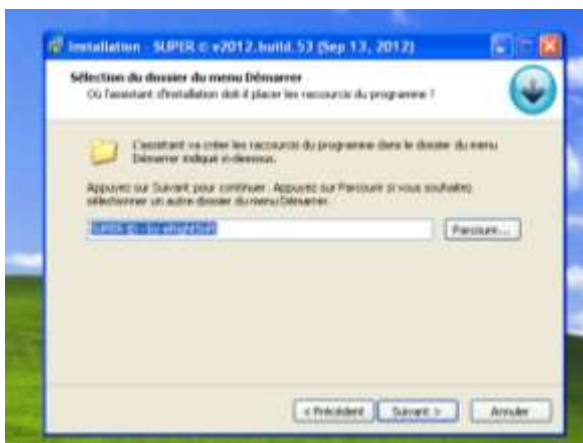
Installation - SUPER © v2012.build.53 (Sep 13, 2012)

Sélection du dossier du menu Démarrer
Où l'assistant d'installation doit-il placer les raccourcis du programme ?

L'assistant va créer les raccourcis du programme dans le dossier du menu Démarrer indiqué ci-dessous.

Appuyez sur Suivant pour continuer. Appuyez sur Parcourir si vous souhaitez sélectionner un autre dossier du menu Démarrer.

SUPER © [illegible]

Parcourir...

< Précédent   Suivant >   Annuler